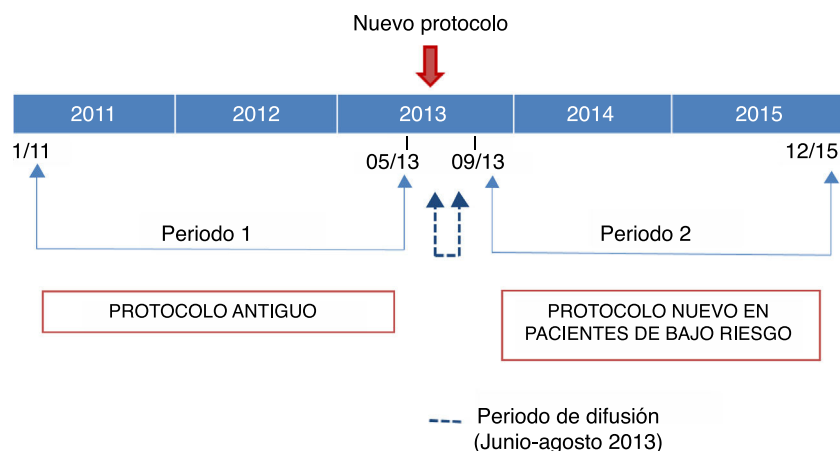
Nuevo protocolo

| 2011 | 2012 | 2013 | 2014 | 2015 |
|---|---|---|---|---|

1/11

05/13

09/13

12/15

Periodo 1

Periodo 2

PROTOCOLO ANTIGUO

PROTOCOLO NUEVO EN PACIENTES DE BAJO RIESGO

Periodo de difusión (Junio-agosto 2013)